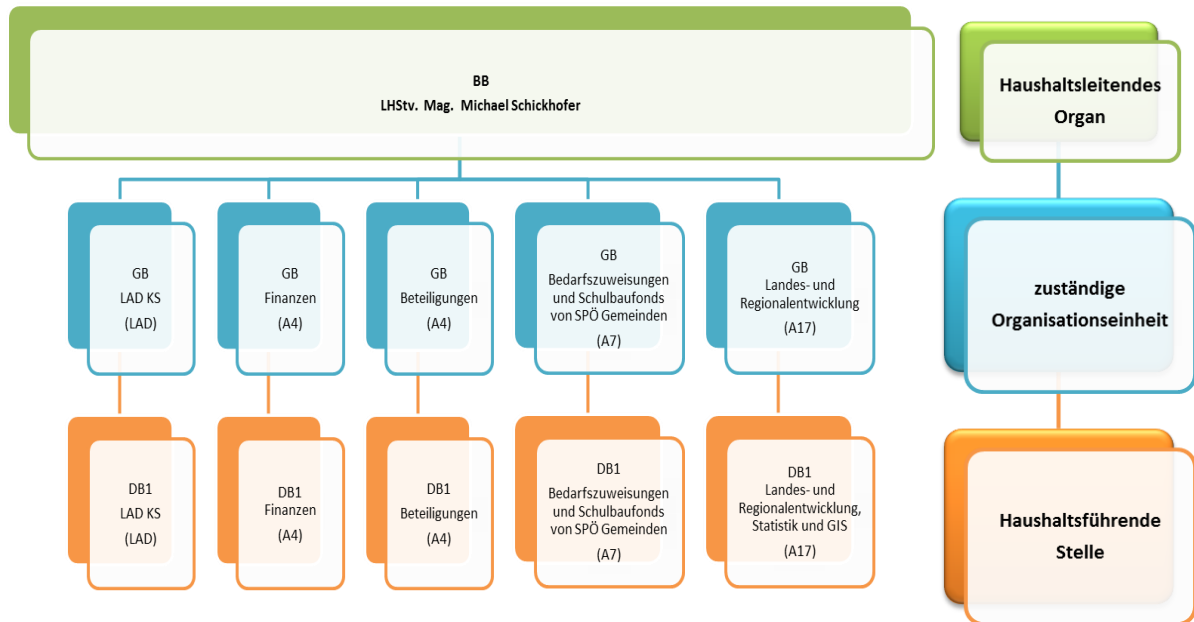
BB
LHStv. Mag. Michael Schickhofer

GB
LAD KS
(LAD)

GB
Finanzen
(A4)

GB
Beteiligungen
(A4)

GB
Bedarfszuweisungen und Schulbaufonds von SPÖ Gemeinden
(A7)

GB
Landes- und Regionalentwicklung
(A17)

DB1
LAD KS
(LAD)

DB1
Finanzen
(A4)

DB1
Beteiligungen
(A4)

DB1
Bedarfszuweisungen und Schulbaufonds von SPÖ Gemeinden
(A7)

DB1
Landes- und Regionalentwicklung, Statistik und GIS
(A17)

Haushaltsleitendes Organ

zuständige Organisationseinheit

Haushaltsführende Stelle